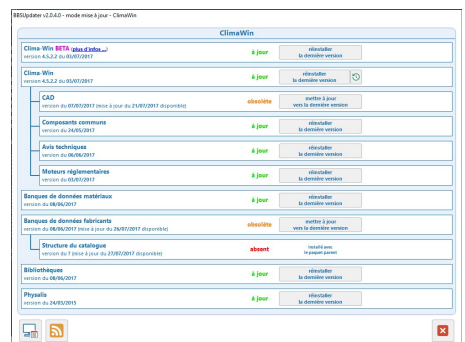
BBSUpdater v2.0.4.0 - mode mise à jour - ClimaWin

ClimaWin

Clima-Win BETA (plus d'infos ...)
version 4.5.2.2 du 03/07/2017
à jour
réinstaller la dernière version

Clima-Win
version 4.5.2.2 du 03/07/2017
à jour
réinstaller la dernière version

CAD
version du 07/07/2017 (mise à jour du 21/07/2017 disponible)
obsolète
mettre à jour vers la dernière version

Composants communs
version du 24/05/2017
à jour
réinstaller la dernière version

Avis techniques
version du 06/06/2017
à jour
réinstaller la dernière version

Moteurs réglementaires
version du 03/07/2017
à jour
réinstaller la dernière version

Banques de données matériaux
version du 06/06/2017
à jour
réinstaller la dernière version

Banques de données fabricants
version du 06/06/2017 (mise à jour du 26/07/2017 disponible)
obsolète
mettre à jour vers la dernière version

Structure du catalogue
version du ? (mise à jour du 27/07/2017 disponible)
absent
installé avec le paquet parent

Bibliothèques
version du 08/06/2017
à jour
réinstaller la dernière version

Physalis
version du 24/03/2015
à jour
réinstaller la dernière version